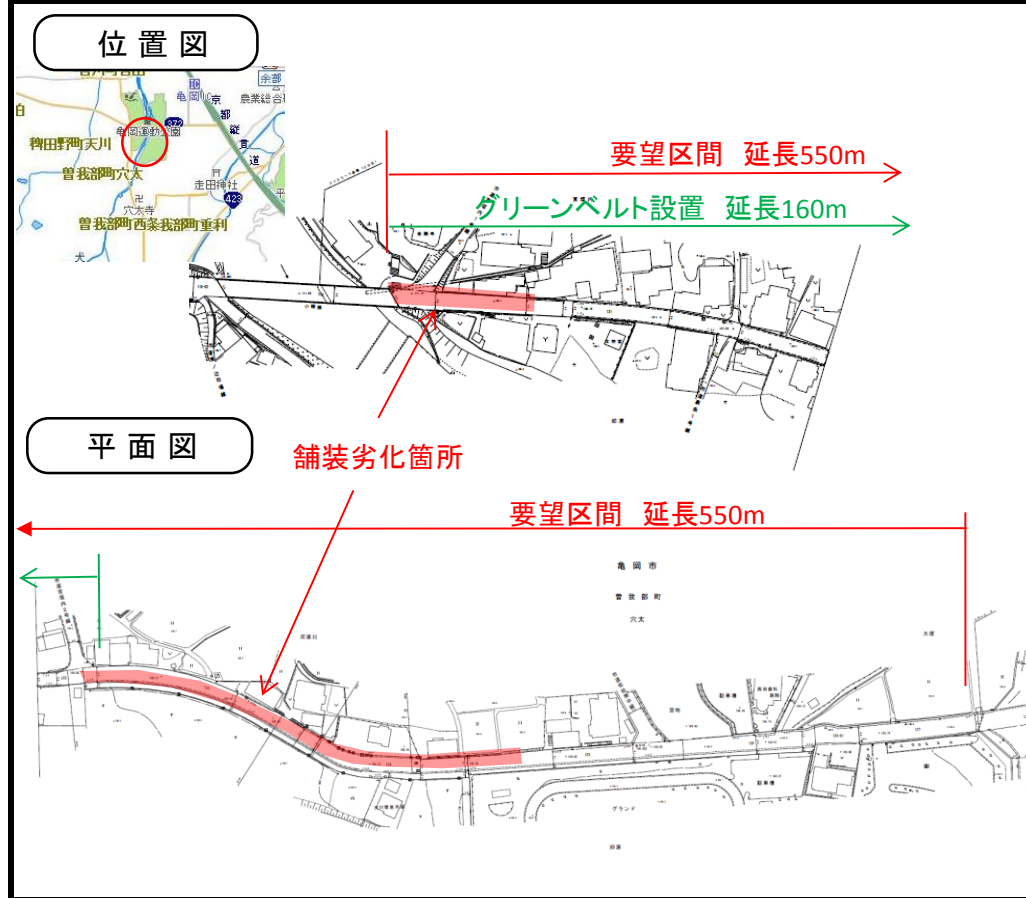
位置図

亀岡運動公園
稗田野町天川
曽我部町穴太
穴太寺
走田神社
曽我部町西条
曽我部町重利
農業総合
京
都
縦
貫
道
余部
372
423

要望区間　延長550m

グリーンベルト設置　延長160m

平面図

舗装劣化箇所

要望区間　延長550m

亀岡市
曽我部町
穴太
グランド